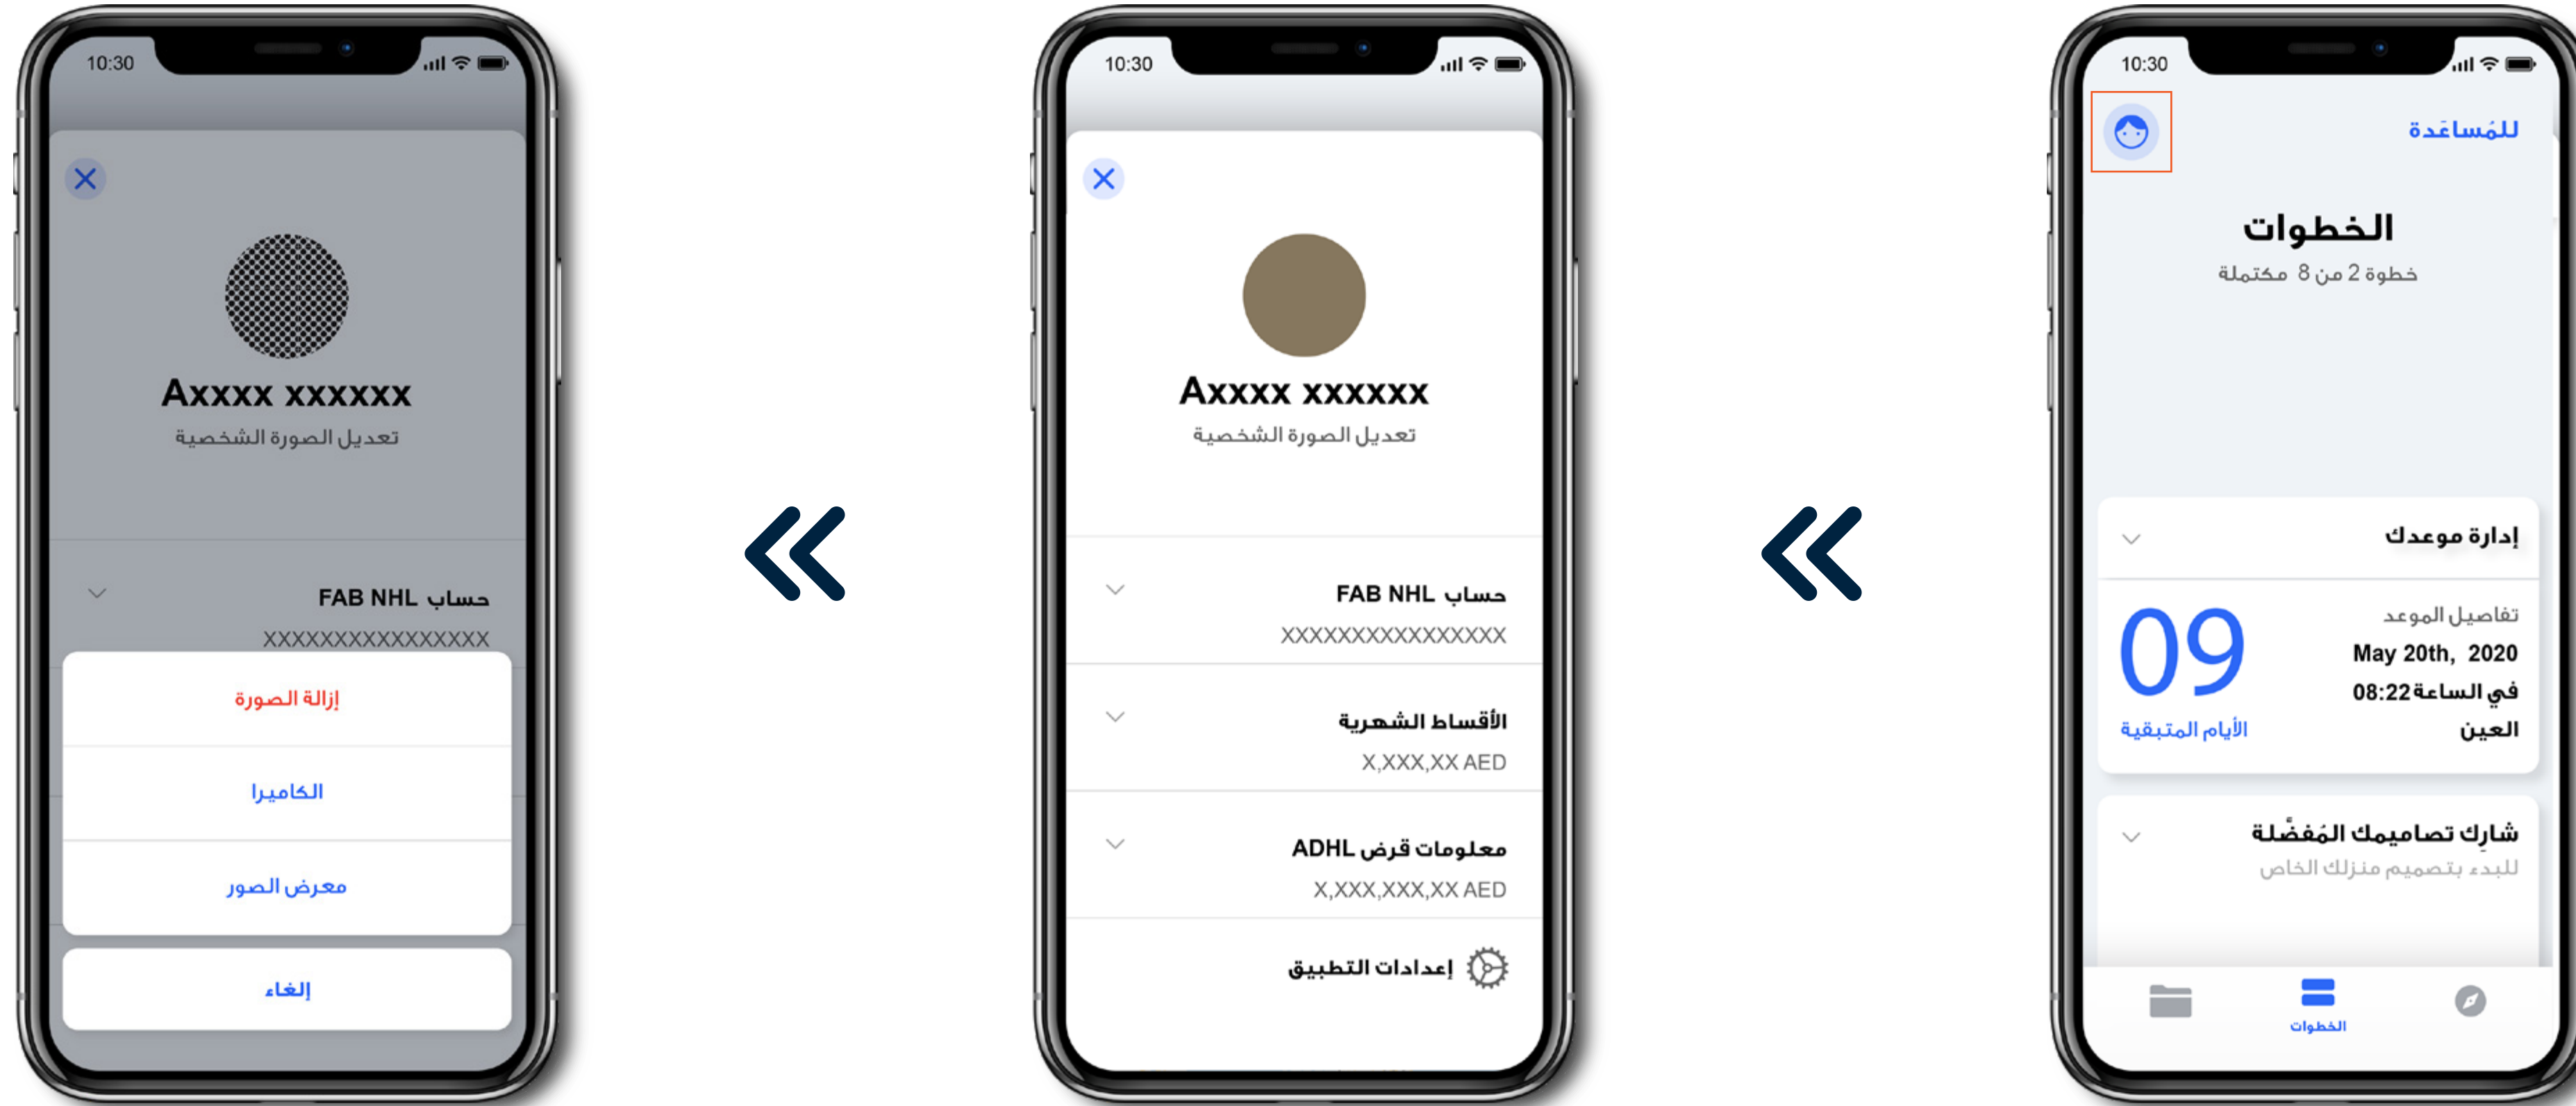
10:30

Axxxx xxxxxx

تعديل الصورة الشخصية

حساب FAB NHL

XXXXXXXXXXXXXXXX

إزالة الصورة

الكاميرا

معرض الصور

إلغاء

10:30

Axxxx xxxxxx

تعديل الصورة الشخصية

حساب FAB NHL

XXXXXXXXXXXXXXXX

الأقساط الشهرية

X,XXX,XX AED

معلومات قرض ADHL

X,XXX,XXX,XX AED

إعدادات التطبيق

10:30

للمُساعَدة

الخطوات

خطوة 2 من 8 مكتملة

إدارة موعدك

تفاصيل الموعد

May 20th, 2020

في الساعة 08:22

العين

09

الأيام المتبقية

شارِك تصاميمك المُفضَّلة

للبدء بتصميم منزلك الخاص

الخطوات